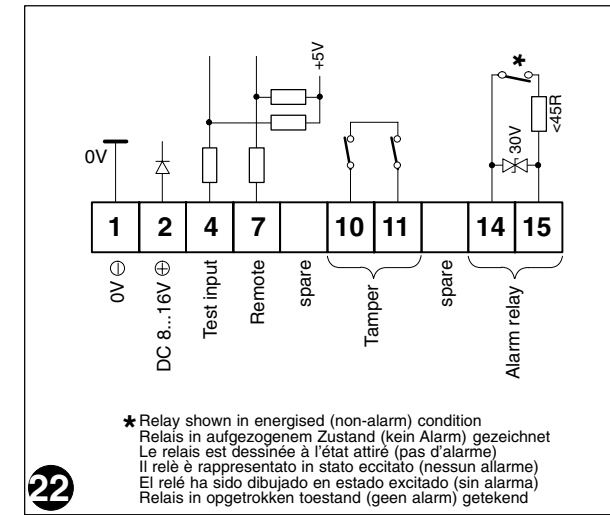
+5V

*

<45R

30V

0V

| 1 | 2 | 4 | 7 |  | 10 | 11 |  | 14 | 15 |
|---|---|---|---|---|---|---|---|---|---|

0V ⊖

DC 8...16V ⊕

Test input

Remote

spare

Tamper

spare

Alarm relay

* Relay shown in energised (non-alarm) condition
Relais in aufgezogenem Zustand (kein Alarm) gezeichnet
Le relais est dessinée à l'état attiré (pas d'alarme)
Il relè è rappresentato in stato eccitato (nessun allarme)
El relé ha sido dibujado en estado excitado (sin alarma)
Relais in opgetrokken toestand (geen alarm) getekend

22